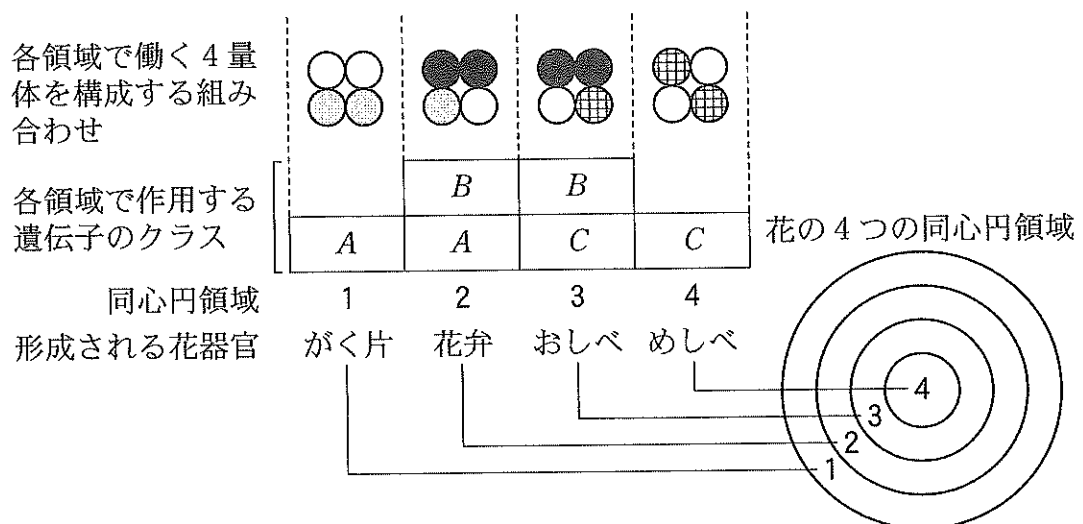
各領域で働く4量体を構成する組み合わせ

各領域で作用する遺伝子のクラス

|  | B | B |  |
|---|---|---|---|
| A | A | C | C |

花の4つの同心円領域

同心円領域 1 2 3 4

形成される花器官 がく片 花弁 おしべ めしべ

4
3
2
1